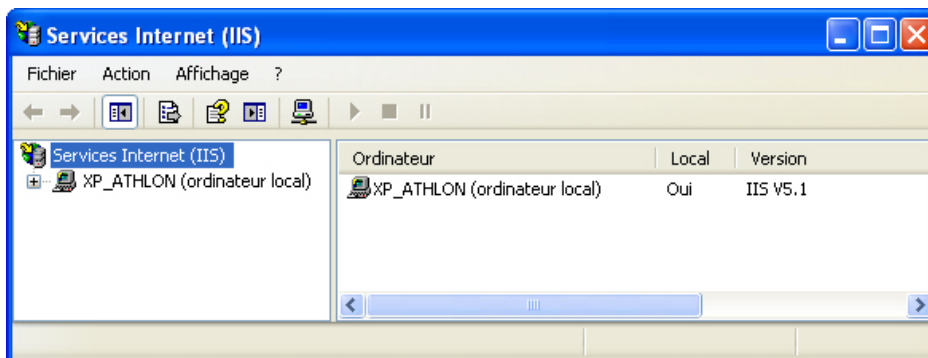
Services Internet (IIS)

Fichier Action Affichage ?

Services Internet (IIS)
XP_ATHLON (ordinateur local)

| Ordinateur | Local | Version |
|---|---|---|
| XP_ATHLON (ordinateur local) | Oui | IIS V5.1 |